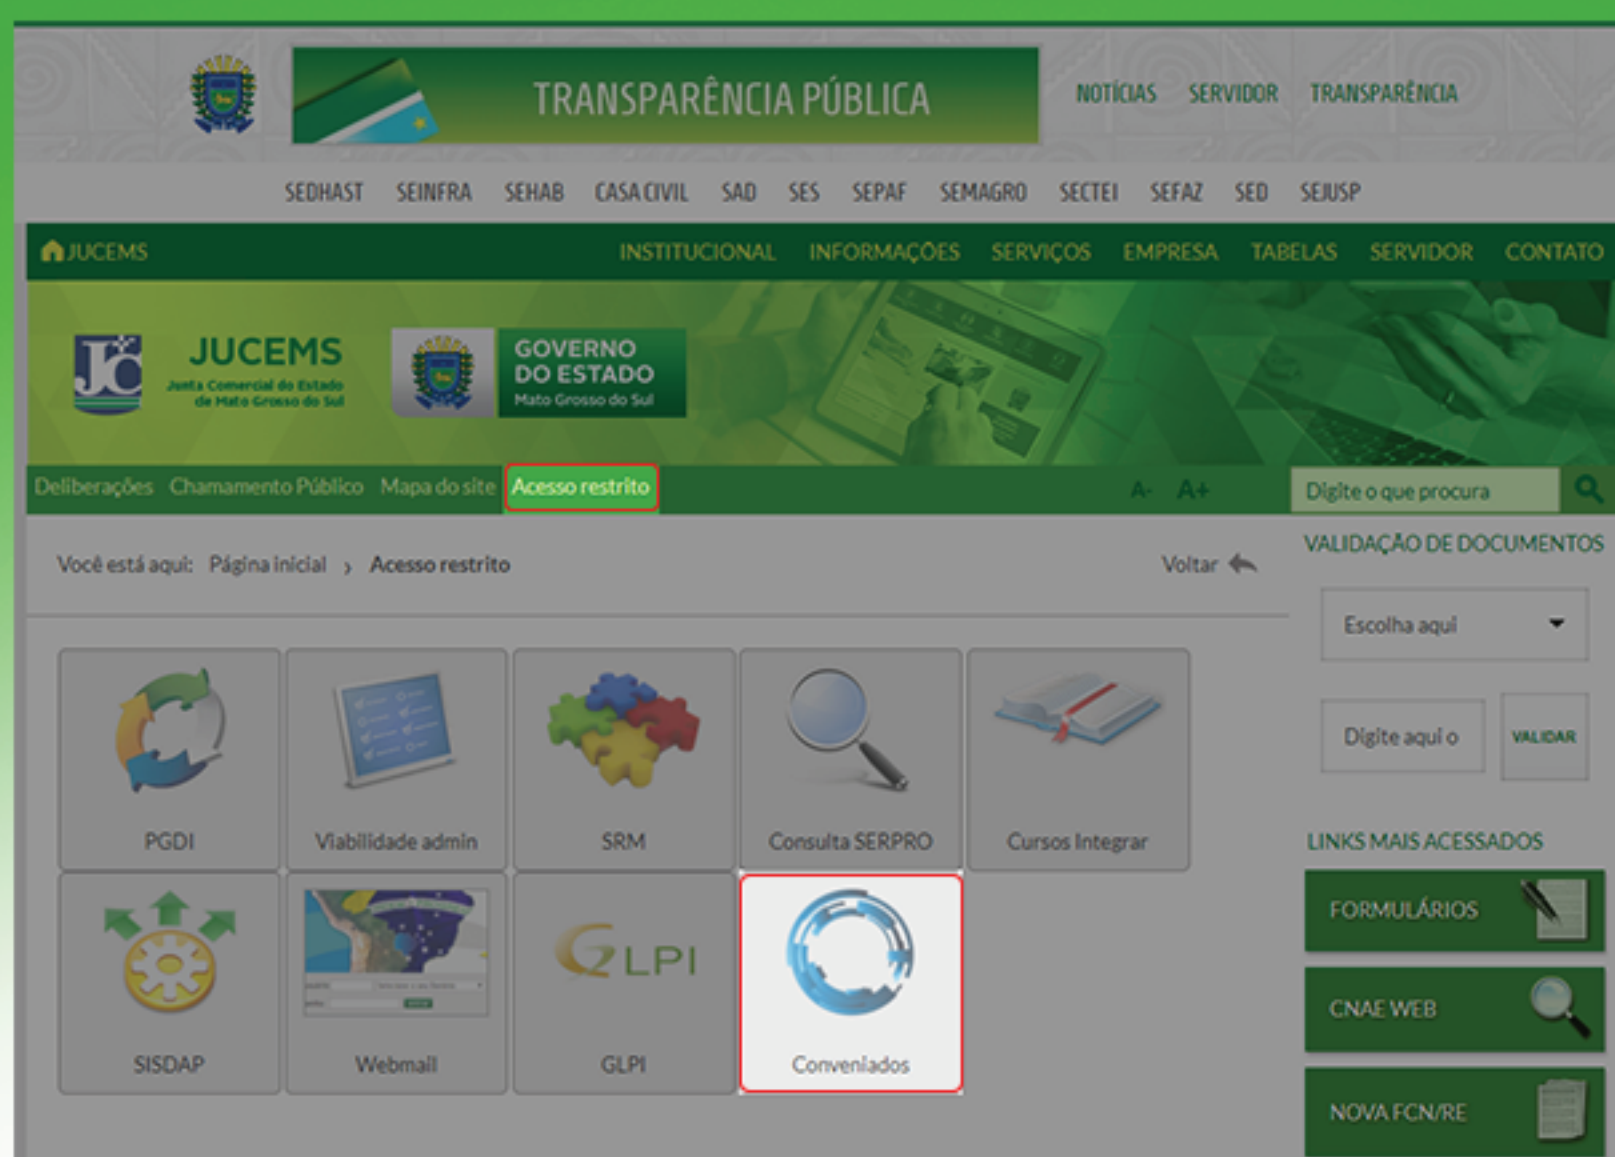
TRANSPARÊNCIA PÚBLICA

NOTÍCIAS SERVIDOR TRANSPARÊNCIA

SEDHAST SEINFRA SEHAB CASA CIVIL SAD SES SEPAF SEMAGRO SECTEI SEFAZ SED SEJUSP

JUCEMS

INSTITUCIONAL INFORMAÇÕES SERVIÇOS EMPRESA TABELAS SERVIDOR CONTATO

JUCEMS
Junta Comercial do Estado de Mato Grosso do Sul

GOVERNO DO ESTADO
Mato Grosso do Sul

Deliberações Chamamento Público Mapa do site Acesso restrito

A- A+

Digite o que procura

Você está aqui: Página inicial › Acesso restrito

Voltar

VALIDAÇÃO DE DOCUMENTOS

Escolha aqui

Digite aqui o

VALIDAR

PGDI

Viabilidade admin

SRM

Consulta SERPRO

Cursos Integrar

SISDAP

Webmail

GLPI

GLPI

Conveniados

LINKS MAIS ACESSADOS

FORMULÁRIOS

CNAE WEB

NOVA FCN/RE